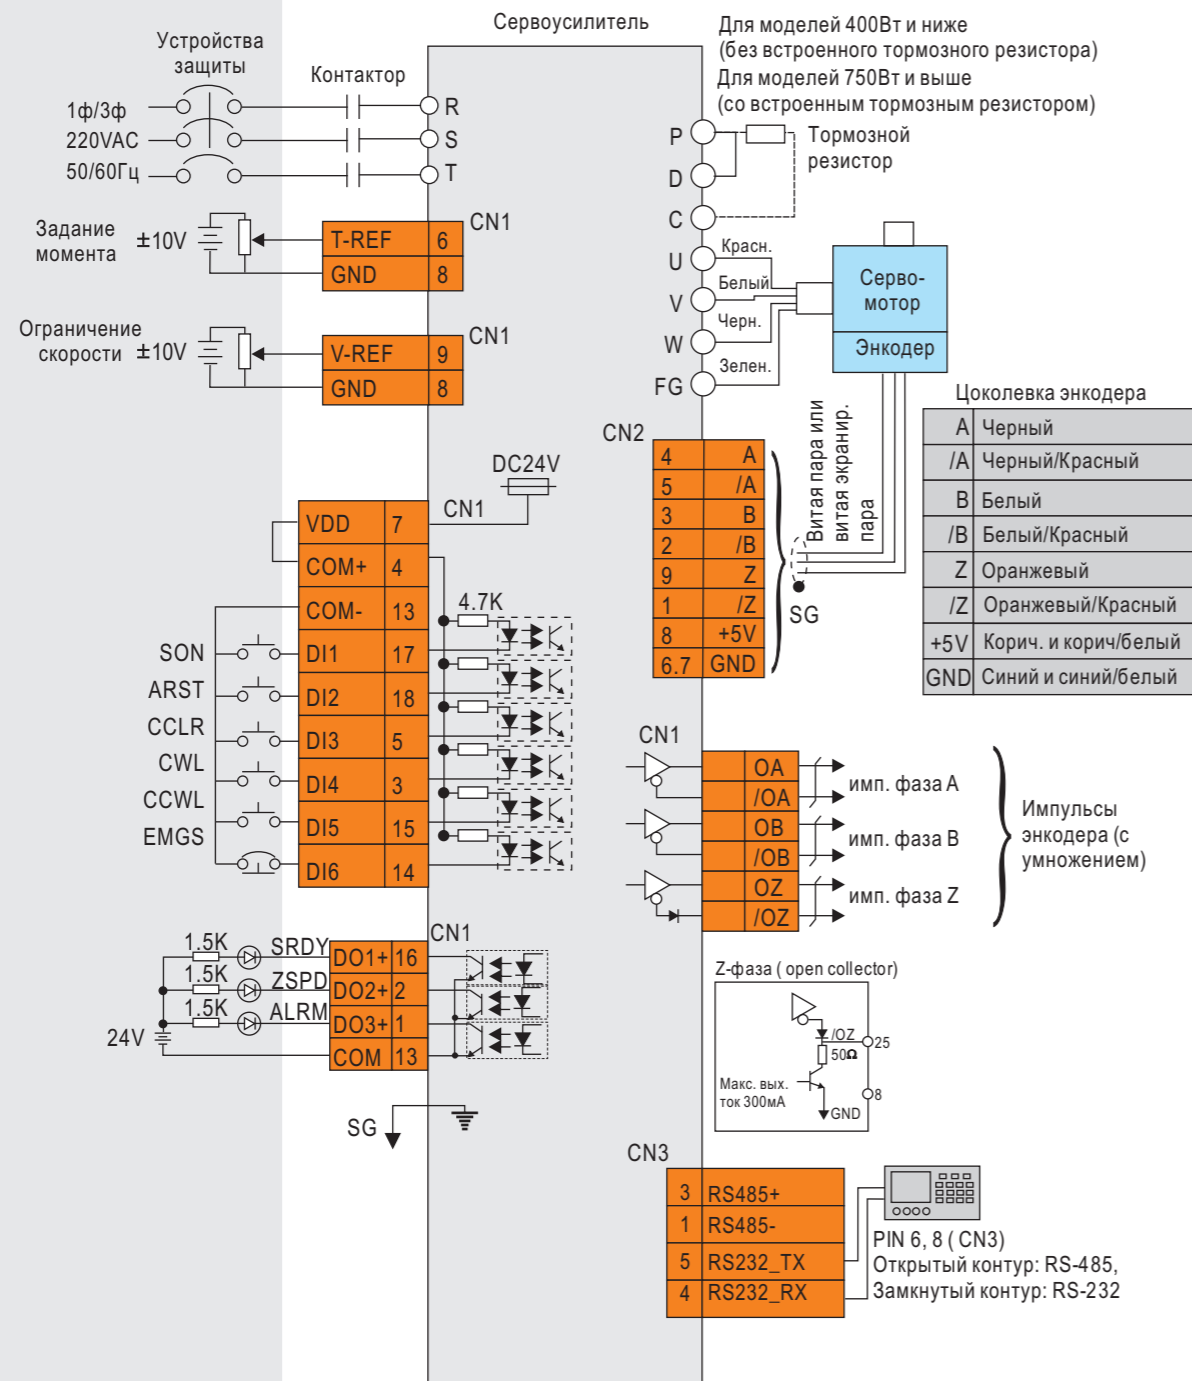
Сервоусилитель

Для моделей 400Вт и ниже
(без встроенного тормозного резистора)
Для моделей 750Вт и выше
(со встроенным тормозным резистором)

Устройства защиты

Контактор

1ф/3ф
220VAC
50/60Гц

R
S
T

P
D
C

Тормозной резистор

U
V
W
FG

Красн.
Белый
Черн.
Зелен.

Серво-мотор
Энкодер

Задание момента ±10V

CN1
| T-REF | 6 |
|---|---|
| GND | 8 |

Ограничение скорости ±10V

CN1
| V-REF | 9 |
|---|---|
| GND | 8 |

DC24V

CN1

| VDD | 7 |
|---|---|
| COM+ | 4 |
| COM- | 13 |
| DI1 | 17 |
| DI2 | 18 |
| DI3 | 5 |
| DI4 | 3 |
| DI5 | 15 |
| DI6 | 14 |

4.7K

SON
ARST
CCLR
CWL
CCWL
EMGS

CN2
| 4 | A |
|---|---|
| 5 | /A |
| 3 | B |
| 2 | /B |
| 9 | Z |
| 1 | /Z |
| 8 | +5V |
| 6.7 | GND |

Витая пара или витая экранир. пара

SG

Цоколевка энкодера
| A | Черный |
|---|---|
| /A | Черный/Красный |
| B | Белый |
| /B | Белый/Красный |
| Z | Оранжевый |
| /Z | Оранжевый/Красный |
| +5V | Корич. и корич/белый |
| GND | Синий и синий/белый |

CN1
| OA |
|---|
| /OA |
| OB |
| /OB |
| OZ |
| /OZ |

имп. фаза A
имп. фаза B
имп. фаза Z

Импульсы энкодера (с умножением)

CN1
1.5K SRDY
1.5K ZSPD
1.5K ALRM
24V

| DO1+ | 16 |
|---|---|
| DO2+ | 2 |
| DO3+ | 1 |
| COM | 13 |

SG

Z-фаза ( open collector)
/OZ
50Ω
25
Макс. вых. ток 300мА
GND
8

CN3
| 3 | RS485+ |
|---|---|
| 1 | RS485- |
| 5 | RS232_TX |
| 4 | RS232_RX |

PIN 6, 8 ( CN3)
Открытый контур: RS-485,
Замкнутый контур: RS-232